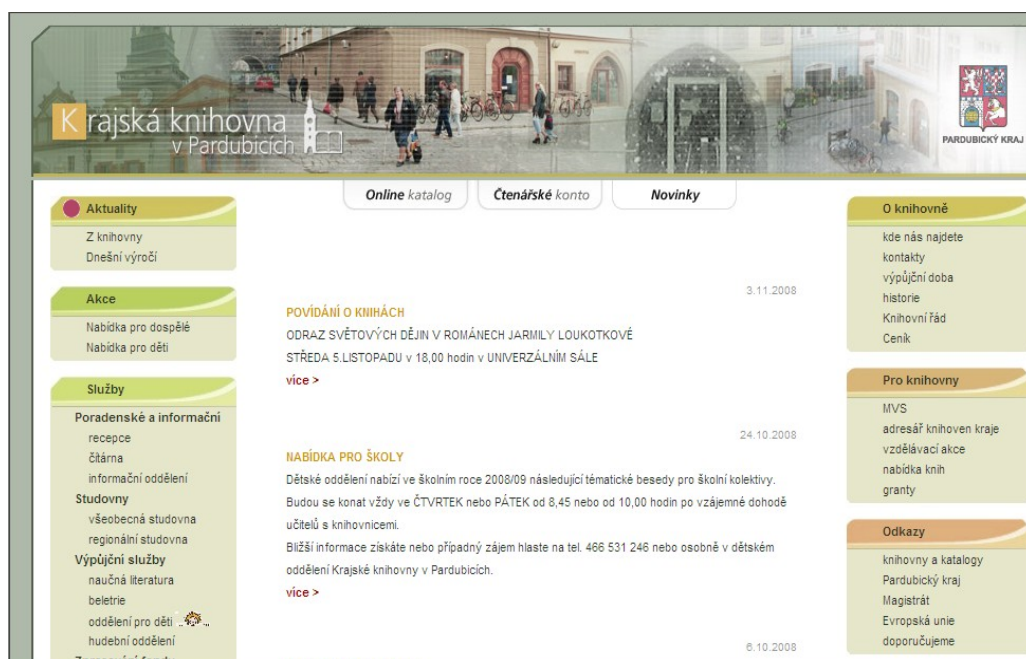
Krajská knihovna v Pardubicích

PARDUBICKÝ KRAJ

Online katalog
Čtenářské konto
Novinky

Aktuality
Z knihovny
Dnešní výročí

Akce
Nabídka pro dospělé
Nabídka pro děti

Služby
Poradenské a informační
recepce
čítárna
informační oddělení
Studovny
všeobecná studovna
regionální studovna
Výpůjční služby
naučná literatura
beletrie
oddělení pro děti
hudební oddělení
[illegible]

3.11.2008

POVÍDÁNÍ O KNIHÁCH
ODRAZ SVĚTOVÝCH DĚJIN V ROMÁNECH JARMILY LOUKOTKOVÉ
STŘEDA 5.LISTOPADU v 18,00 hodin v UNIVERZÁLNÍM SÁLE
více >

24.10.2008

NABÍDKA PRO ŠKOLY
Dětské oddělení nabízí ve školním roce 2008/09 následující tématické besedy pro školní kolektivy. Budou se konat vždy ve ČTVRTEK nebo PÁTEK od 8,45 nebo od 10,00 hodin po vzájemné dohodě učitelů s knihovnicemi.
Bližší informace získáte nebo případný zájem hlaste na tel. 466 531 246 nebo osobně v dětském oddělení Krajské knihovny v Pardubicích.
více >

6.10.2008

O knihovně
kde nás najdete
kontakty
výpůjční doba
historie
Knihovní řád
Ceník

Pro knihovny
MVS
adresář knihoven kraje
vzdělávací akce
nabídka knih
granty

Odkazy
knihovny a katalogy
Pardubický kraj
Magistrát
Evropská unie
doporučujeme